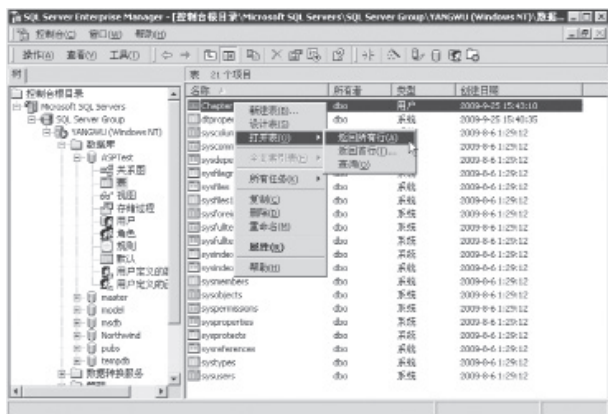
SQL Server Enterprise Manager - [控制台根目录\Microsoft SQL Servers\SQL Server Group\YANGWU (Windows NT)\数据...

控制台(C) 窗口(W) 帮助(H)

操作(A) 查看(V) 工具(T)

树

表 21 个项目

控制台根目录
Microsoft SQL Servers
SQL Server Group
YANGWU (Windows NT)
数据库
ASPTest
关系图
表
视图
存储过程
用户
角色
规则
默认
用户定义的数据类型
用户定义的函数
master
model
msdb
Northwind
pubs
tempdb
数据转换服务

| 名称 | 所有者 | 类型 | 创建日期 |
|---|---|---|---|
| Chapter | dbo | 用户 | 2009-9-25 15:43:10 |
| dtpropertie | dbo | 系统 | 2009-9-25 15:40:35 |
| syscolum | dbo | 系统 | 2009-8-6 1:29:12 |
| syscomm | dbo | 系统 | 2009-8-6 1:29:12 |
| sysdepe | dbo | 系统 | 2009-8-6 1:29:12 |
| sysfilegr | dbo | 系统 | 2009-8-6 1:29:12 |
| sysfiles | dbo | 系统 | 2009-8-6 1:29:12 |
| sysfiles1 | dbo | 系统 | 2009-8-6 1:29:12 |
| sysforeig | dbo | 系统 | 2009-8-6 1:29:12 |
| sysfullte | dbo | 系统 | 2009-8-6 1:29:12 |
| sysfullte | dbo | 系统 | 2009-8-6 1:29:12 |
| sysindex | dbo | 系统 | 2009-8-6 1:29:12 |
| sysindex | dbo | 系统 | 2009-8-6 1:29:12 |
| sysmembers | dbo | 系统 | 2009-8-6 1:29:12 |
| sysobjects | dbo | 系统 | 2009-8-6 1:29:12 |
| syspermissions | dbo | 系统 | 2009-8-6 1:29:12 |
| sysproperties | dbo | 系统 | 2009-8-6 1:29:12 |
| sysprotects | dbo | 系统 | 2009-8-6 1:29:12 |
| sysreferences | dbo | 系统 | 2009-8-6 1:29:12 |
| systypes | dbo | 系统 | 2009-8-6 1:29:12 |
| sysusers | dbo | 系统 | 2009-8-6 1:29:12 |

新建表(B)...
设计表(S)
打开表(O)
全文索引(X)
所有任务(K)
复制(C)
删除(D)
重命名(M)
属性(R)
帮助(H)

返回所有行(A)
返回首行(T)...
查询(Q)